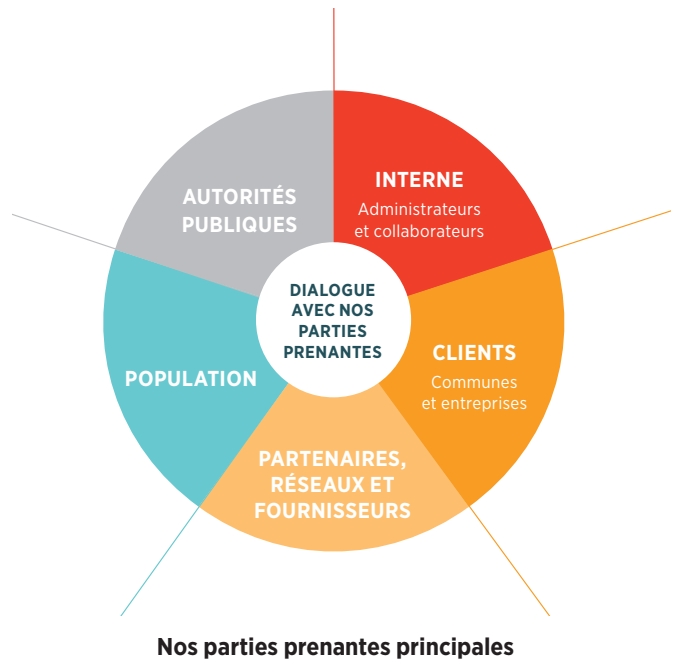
DIALOGUE AVEC NOS PARTIES PRENANTES

INTERNE
Administrateurs et collaborateurs

CLIENTS
Communes et entreprises

PARTENAIRES, RÉSEAUX ET FOURNISSEURS

POPULATION

AUTORITÉS PUBLIQUES

Nos parties prenantes principales